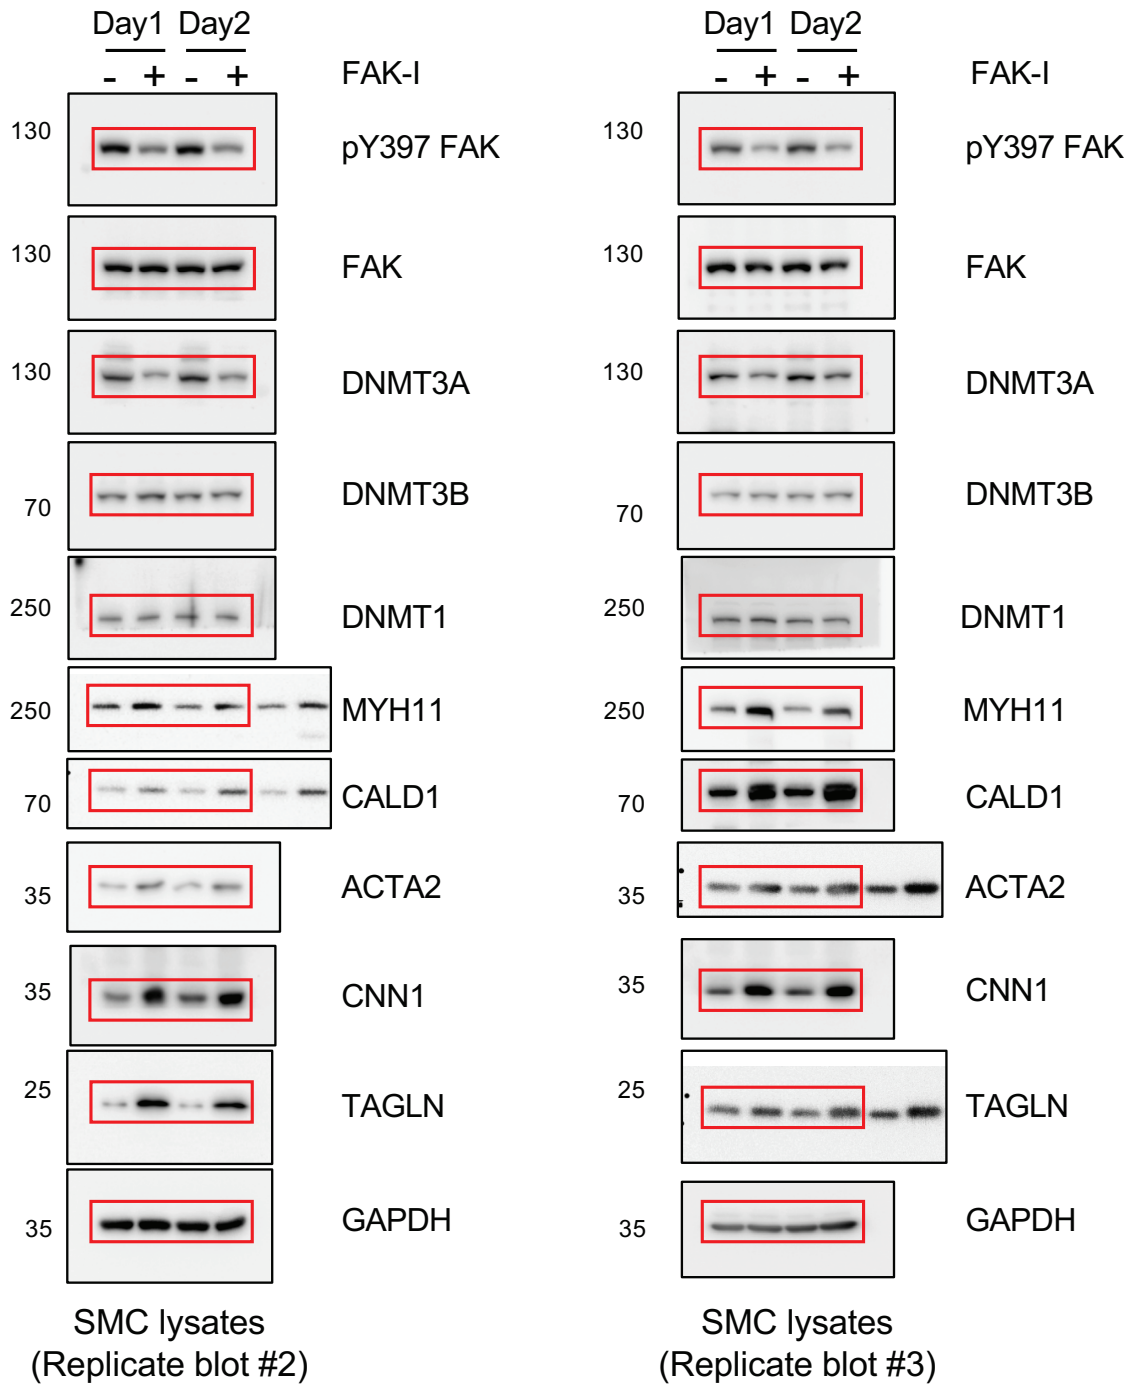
Day1 Day2
- + - + FAK-I
130 pY397 FAK
130 FAK
130 DNMT3A
70 DNMT3B
250 DNMT1
250 MYH11
70 CALD1
35 ACTA2
35 CNN1
25 TAGLN
35 GAPDH

SMC lysates
(Replicate blot #2)

Day1 Day2
- + - + FAK-I
130 pY397 FAK
130 FAK
130 DNMT3A
70 DNMT3B
250 DNMT1
250 MYH11
70 CALD1
35 ACTA2
35 CNN1
25 TAGLN
35 GAPDH

SMC lysates
(Replicate blot #3)